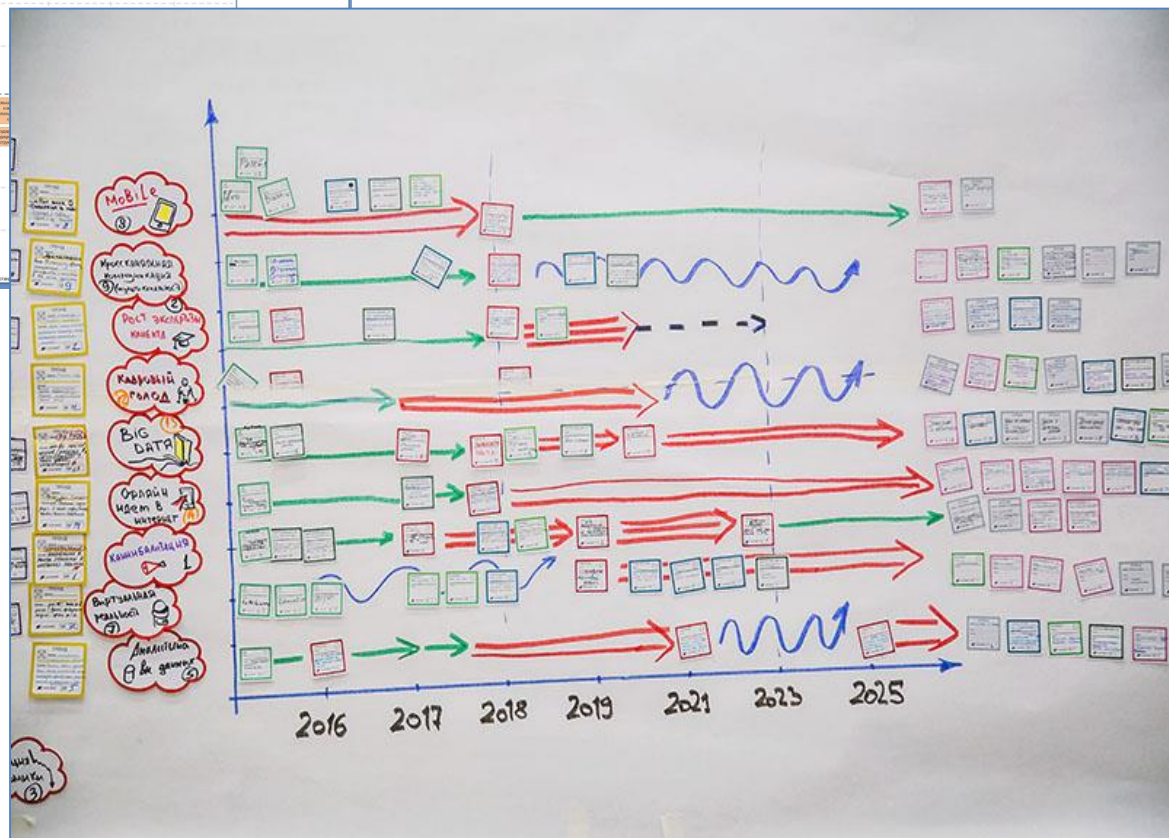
MoBiLe
3

Кросс-канальная коммуникация (кругосветка)
9 2

Рост экспертизы клиента

Кадровый голод

BIG DATA
13

Офлайн идет в интернет
14

Каннибализация
1

Виртуальная реальность
7

Аналитика в данных
5

2016 2017 2018 2019 2021 2023 2025

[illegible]
3